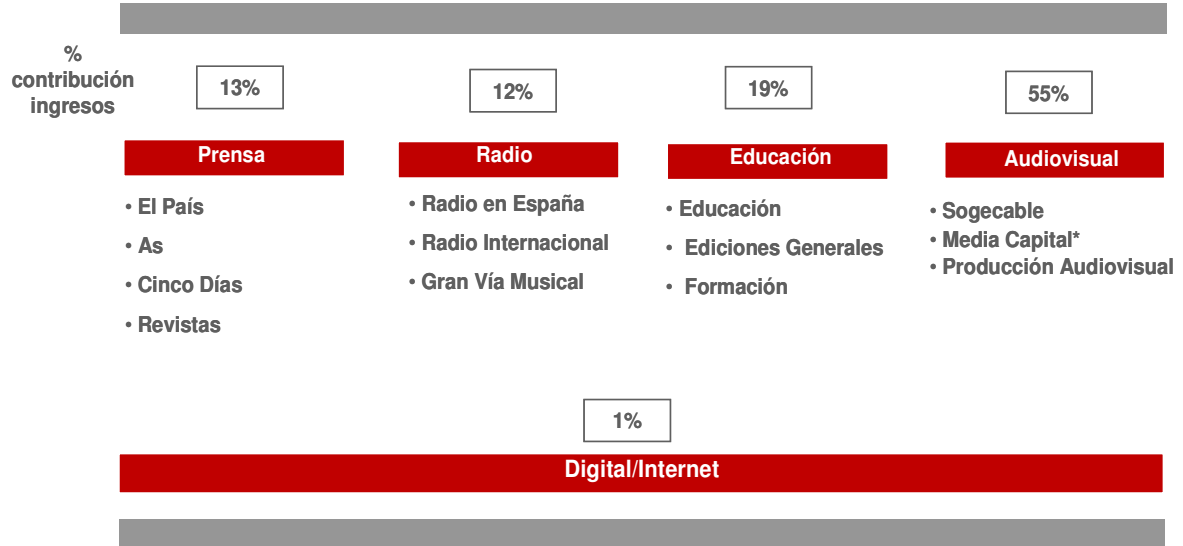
% contribución ingresos

13%

Prensa

• El País
• As
• Cinco Días
• Revistas

12%

Radio

• Radio en España
• Radio Internacional
• Gran Vía Musical

19%

Educación

• Educación
• Ediciones Generales
• Formación

55%

Audiovisual

• Sogecable
• Media Capital*
• Producción Audiovisual

1%

Digital/Internet